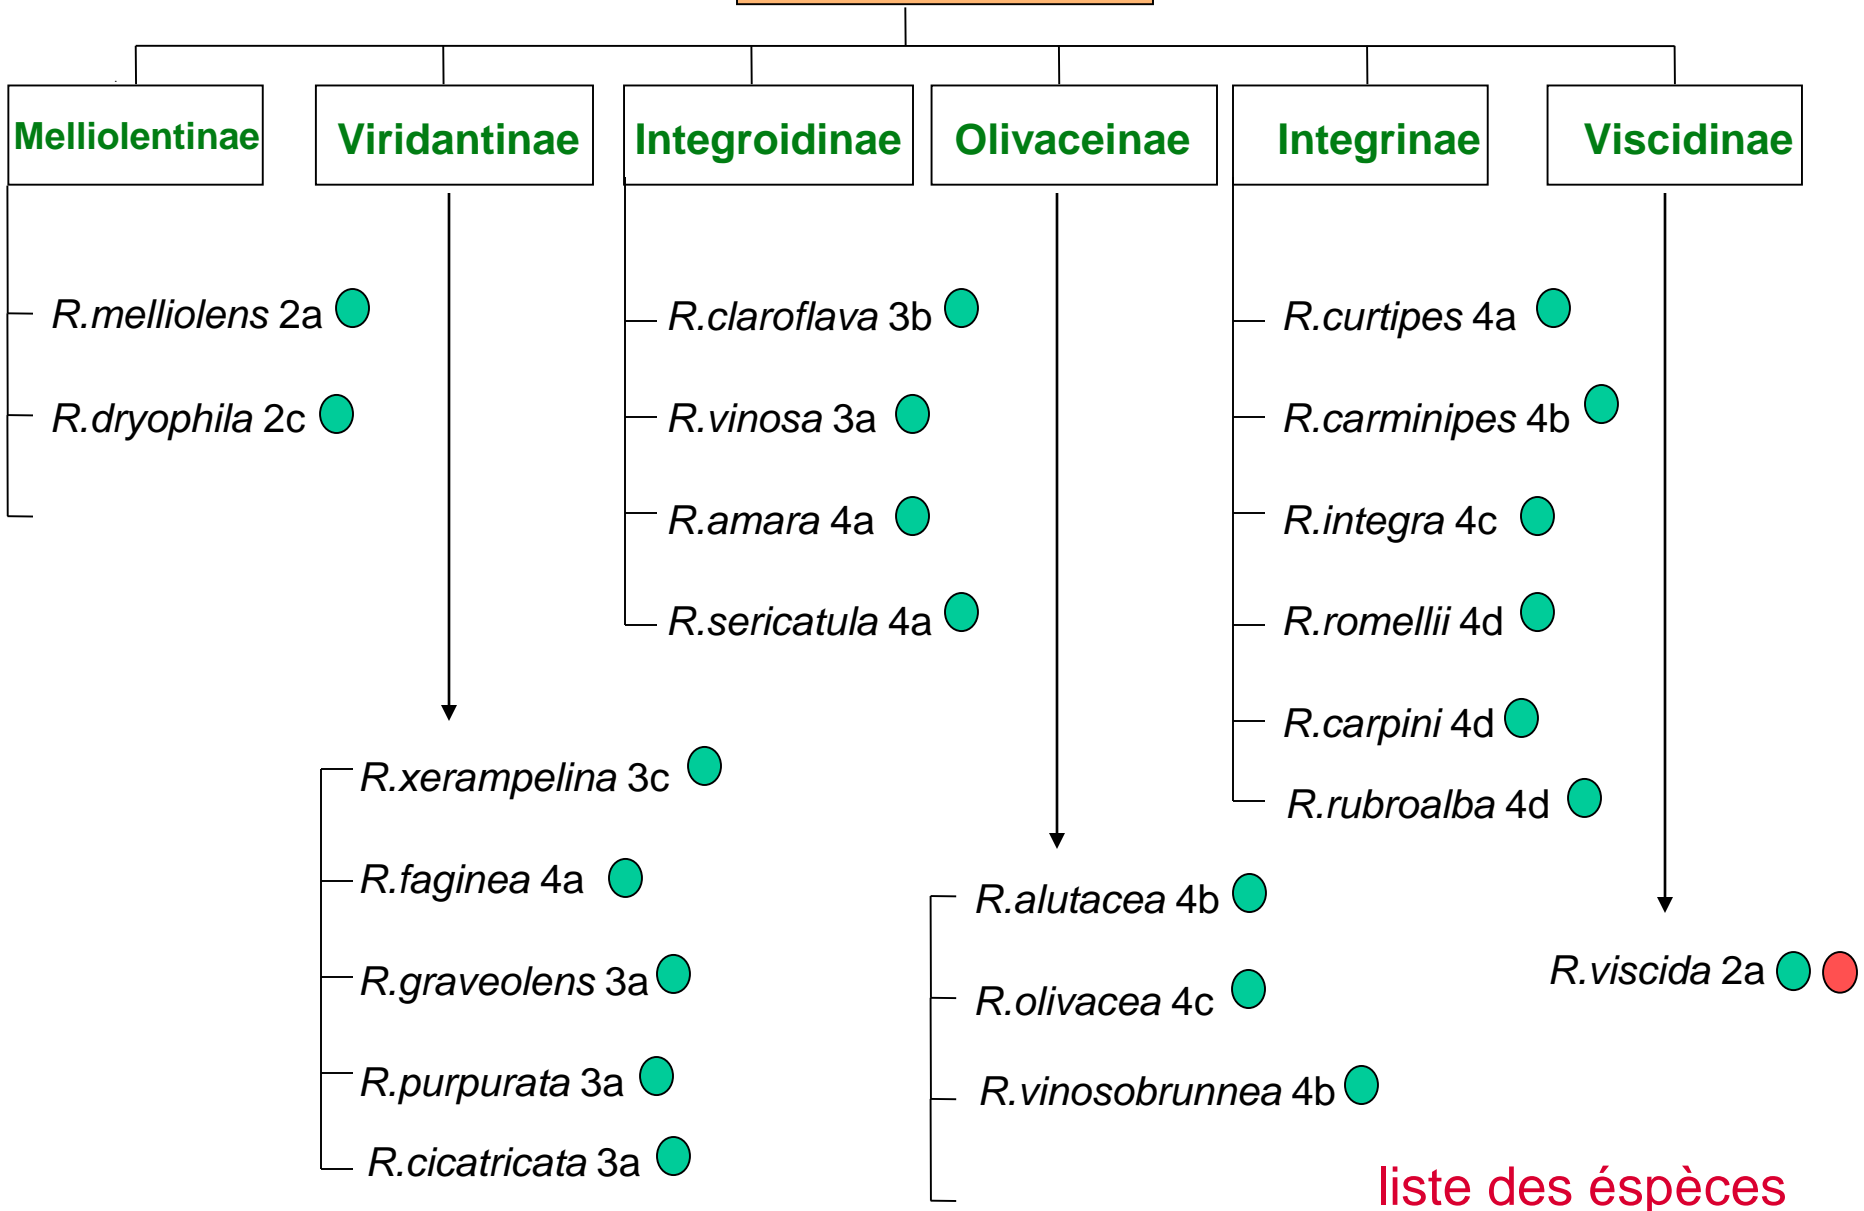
Melliolentinae

R.melliolens 2a

R.dryophila 2c

Viridantinae

R.xerampelina 3c

R.faginea 4a

R.graveolens 3a

R.purpurata 3a

R.cicatricata 3a

Integroidinae

R.claroflava 3b

R.vinosa 3a

R.amara 4a

R.sericatula 4a

Olivaceinae

R.alutacea 4b

R.olivacea 4c

R.vinosobrunnea 4b

Integrinae

R.curtipes 4a

R.carminipes 4b

R.integra 4c

R.romellii 4d

R.carpini 4d

R.rubroalba 4d

Viscidinae

R.viscida 2a

liste des espèces